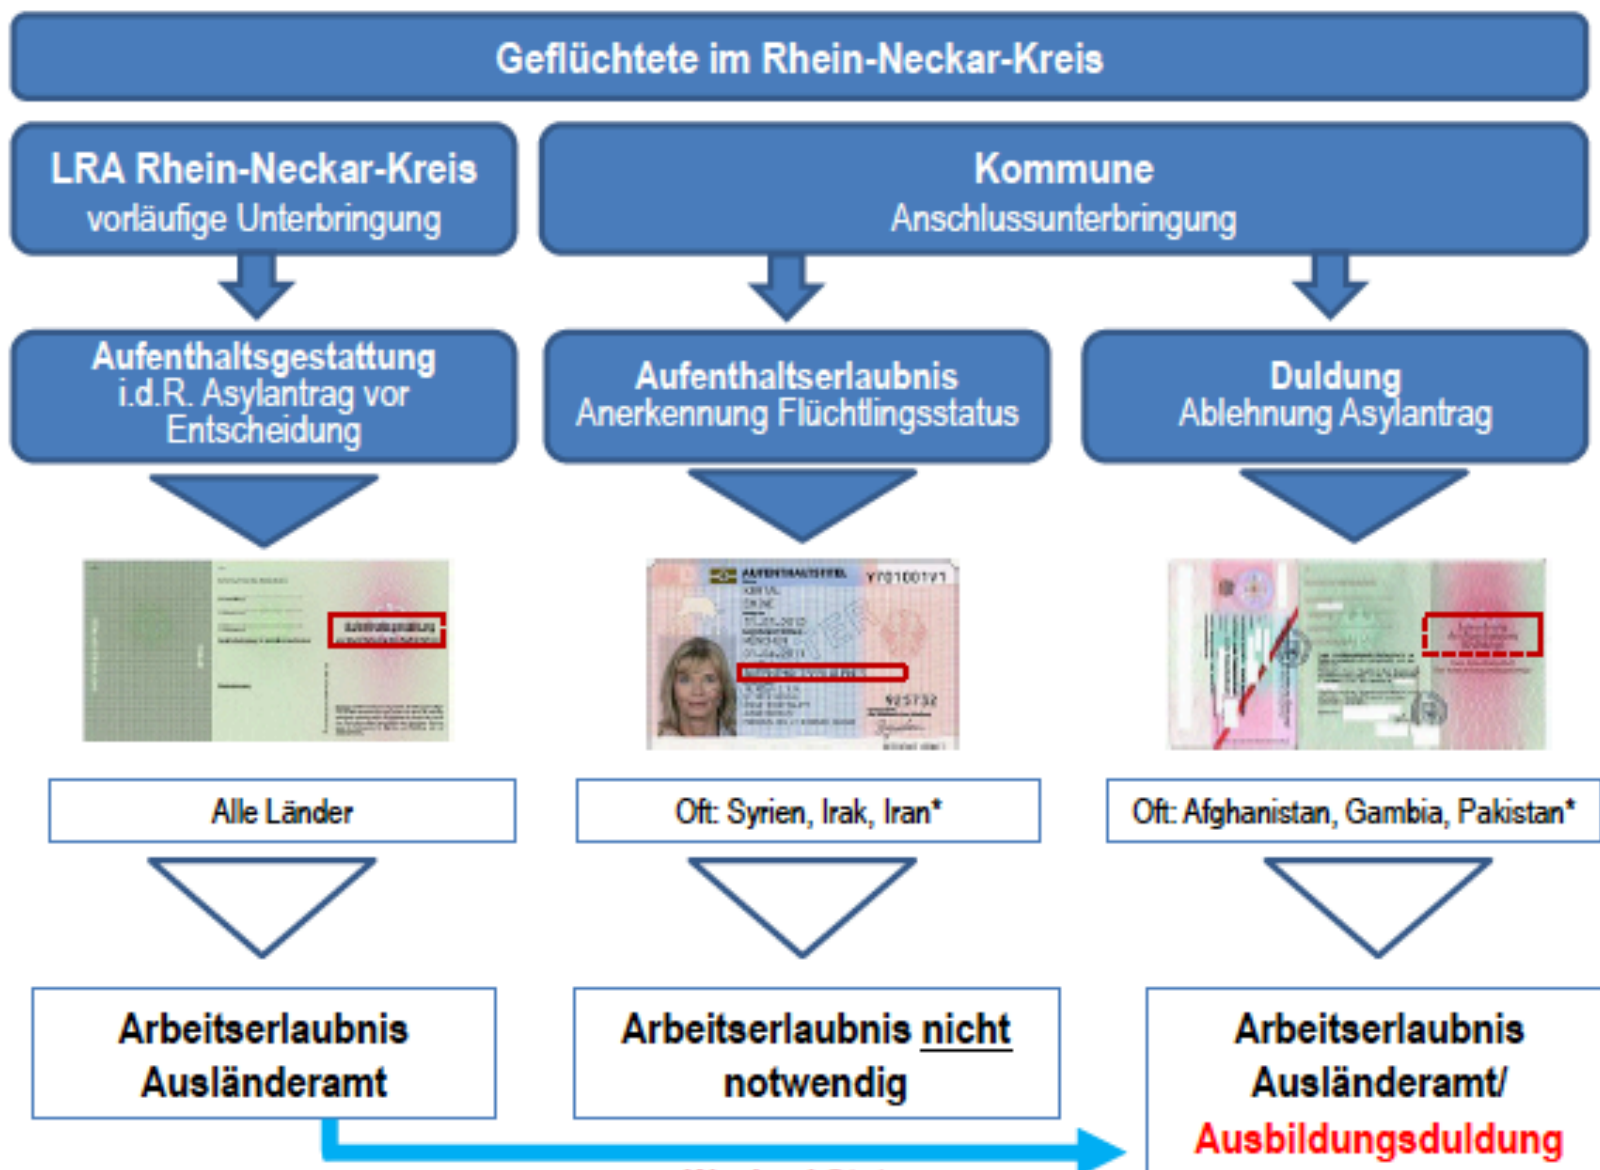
Geflüchtete im Rhein-Neckar-Kreis

LRA Rhein-Neckar-Kreis
vorläufige Unterbringung

Kommune
Anschlussunterbringung

Aufenthaltsgestattung
i.d.R. Asylantrag vor Entscheidung

Aufenthaltserlaubnis
Anerkennung Flüchtlingsstatus

Duldung
Ablehnung Asylantrag

Alle Länder

Oft: Syrien, Irak, Iran*

Oft: Afghanistan, Gambia, Pakistan*

Arbeitserlaubnis Ausländeramt

Arbeitserlaubnis nicht notwendig

Arbeitserlaubnis Ausländeramt/
Ausbildungsduldung

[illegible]